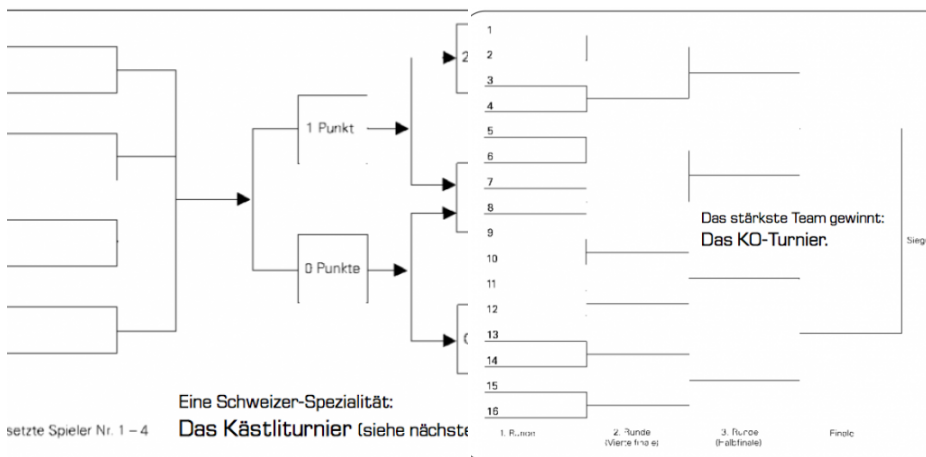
2

1 Punkt

0 Punkte

Eine Schweizer-Spezialität:
Das Kästliturnier (siehe nächste

setzte Spieler Nr. 1 – 4

1
2
3
4
5
6
7
8
9
10
11
12
13
14
15
16

Das stärkste Team gewinnt:
Das KO-Turnier.

Sieg

1. Runde
2. Runde (Viertelfinale)
3. Runde (Halbfinale)
Finale